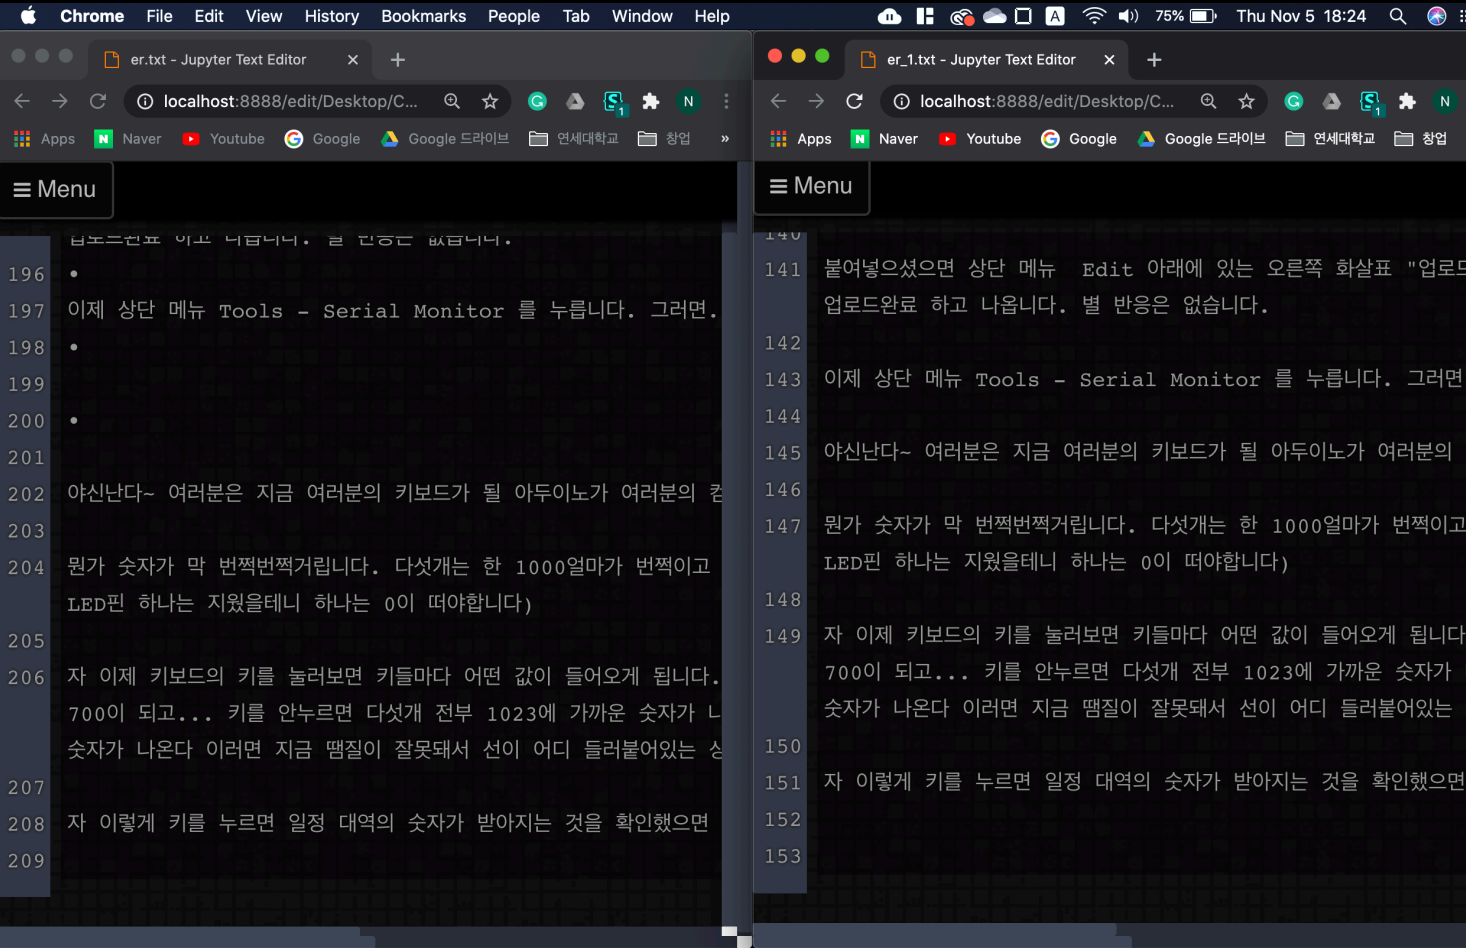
Chrome File Edit View History Bookmarks People Tab Window Help
75% Thu Nov 5 18:24

er.txt - Jupyter Text Editor
localhost:8888/edit/Desktop/C...
Apps Naver Youtube Google Google 드라이브 연세대학교 창업 »

≡ Menu

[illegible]
196 •
197 이제 상단 메뉴 Tools - Serial Monitor 를 누릅니다. 그러면.
198 •
199
200 •
201
202 야신난다~ 여러분은 지금 여러분의 키보드가 될 아두이노가 여러분의 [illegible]
203
204 뭔가 숫자가 막 번쩍번쩍거립니다. 다섯개는 한 1000얼마가 번쩍이고 LED핀 하나는 지웠을테니 하나는 0이 떠야합니다)
205
206 자 이제 키보드의 키를 눌러보면 키들마다 어떤 값이 들어오게 됩니다. 700이 되고... 키를 안누르면 다섯개 전부 1023에 가까운 숫자가 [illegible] 숫자가 나온다 이러면 지금 땜질이 잘못돼서 선이 어디 들러붙어있는 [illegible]
207
208 자 이렇게 키를 누르면 일정 대역의 숫자가 받아지는 것을 확인했으면
209

er_1.txt - Jupyter Text Editor
localhost:8888/edit/Desktop/C...
Apps Naver Youtube Google Google 드라이브 연세대학교 창업

≡ Menu

140
141 붙여넣으셨으면 상단 메뉴 Edit 아래에 있는 오른쪽 화살표 "업로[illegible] 업로드완료 하고 나옵니다. 별 반응은 없습니다.
142
143 이제 상단 메뉴 Tools - Serial Monitor 를 누릅니다. 그러면
144
145 야신난다~ 여러분은 지금 여러분의 키보드가 될 아두이노가 여러분의
146
147 뭔가 숫자가 막 번쩍번쩍거립니다. 다섯개는 한 1000얼마가 번쩍이고 LED핀 하나는 지웠을테니 하나는 0이 떠야합니다)
148
149 자 이제 키보드의 키를 눌러보면 키들마다 어떤 값이 들어오게 됩니다 700이 되고... 키를 안누르면 다섯개 전부 1023에 가까운 숫자가 숫자가 나온다 이러면 지금 땜질이 잘못돼서 선이 어디 들러붙어있는
150
151 자 이렇게 키를 누르면 일정 대역의 숫자가 받아지는 것을 확인했으면
152
153